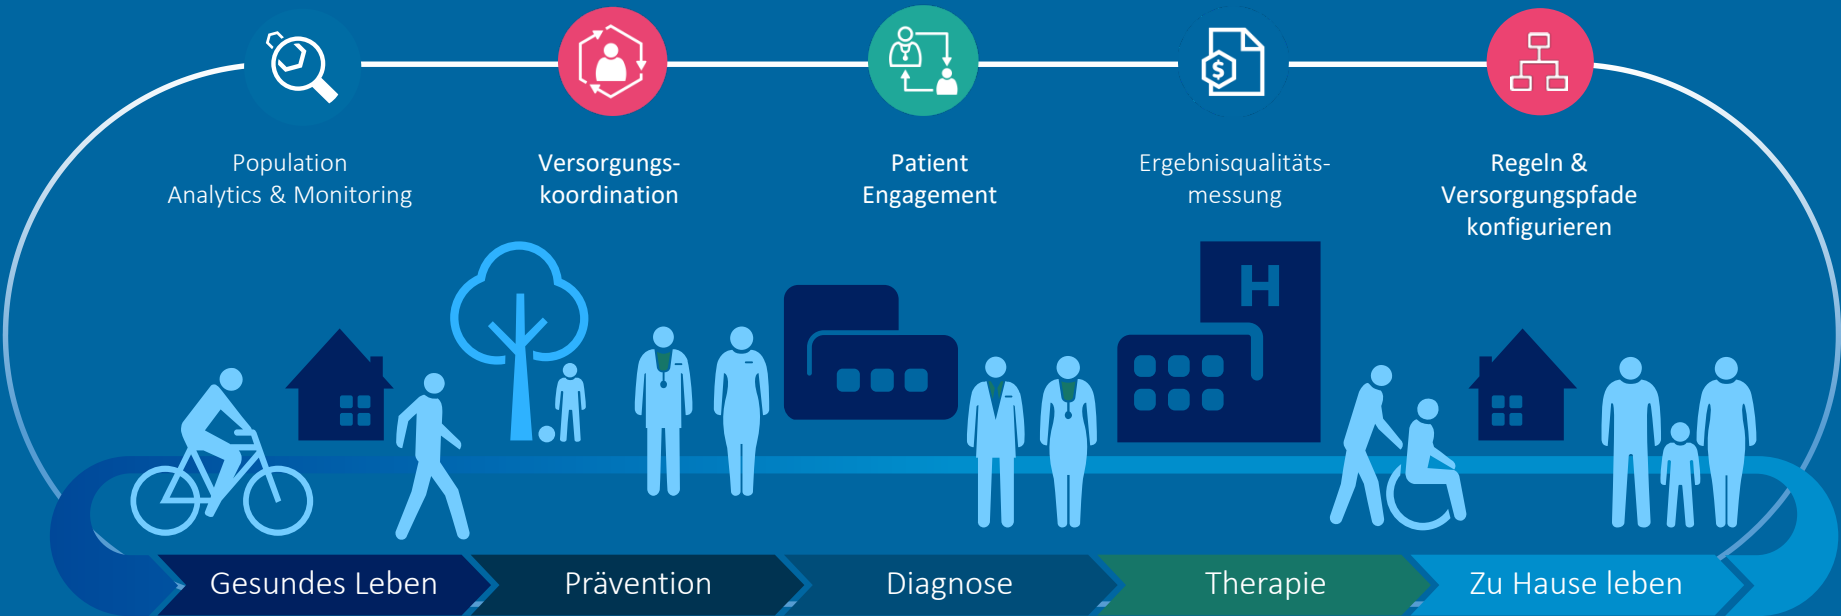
Population Analytics & Monitoring

Versorgungskoordination

Patient Engagement

Ergebnisqualitätsmessung

Regeln & Versorgungspfade konfigurieren

H

Gesundes Leben

Prävention

Diagnose

Therapie

Zu Hause leben